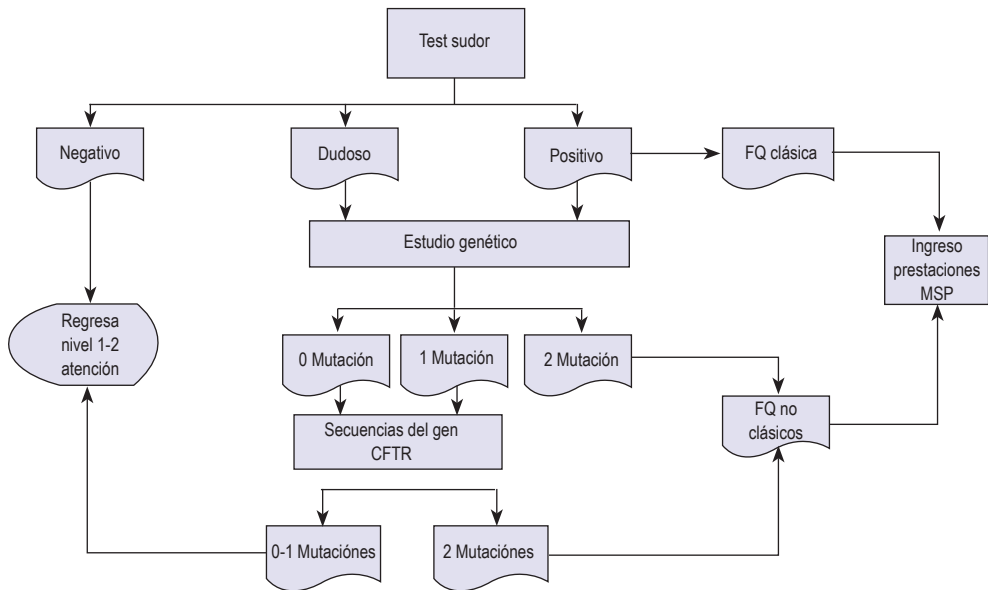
Test sudor

Negativo

Dudoso

Positivo

FQ clásica

Estudio genético

Ingreso prestaciones MSP

Regresa nivel 1-2 atención

0 Mutación

1 Mutación

2 Mutación

FQ no clásicos

Secuencias del gen CFTR

0-1 Mutaciónes

2 Mutaciónes